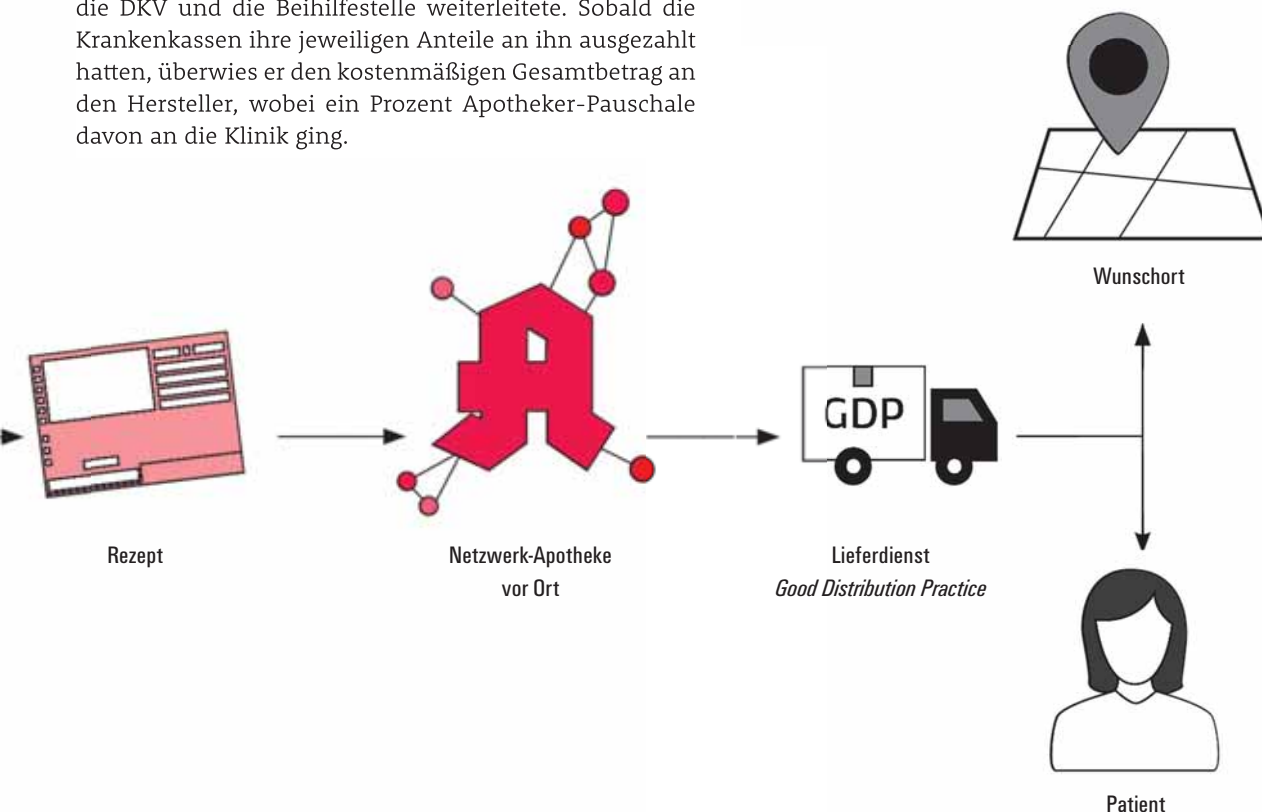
die DKV und die Beihilfestelle weiterleitete. Sobald die Krankenkassen ihre jeweiligen Anteile an ihn ausgezahlt hatten, überwies er den kostenmäßigen Gesamtbetrag an den Hersteller, wobei ein Prozent Apotheker-Pauschale davon an die Klinik ging.

Wunschort

GDP

Rezept

Netzwerk-Apotheke vor Ort

Lieferdienst
*Good Distribution Practice*

Patient